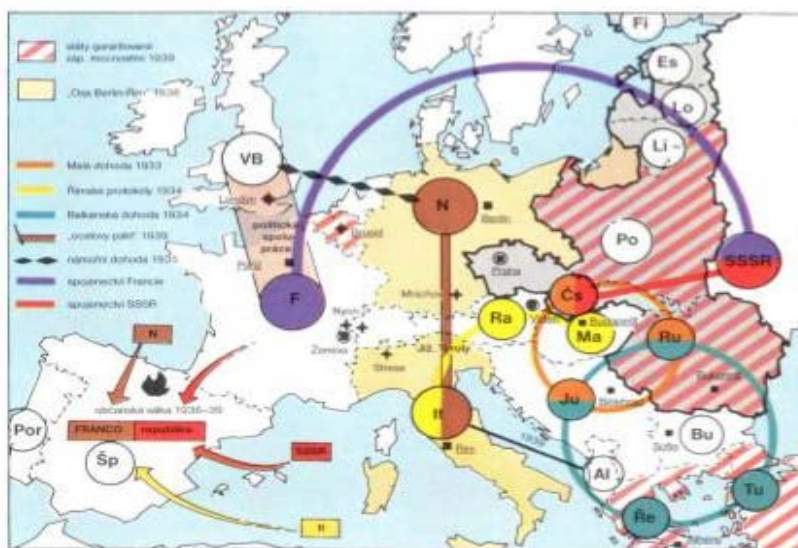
státy garantované záp. mocnostmi 1939
„Osa Berlín-Řím" 1936
Malá dohoda 1933
Římské protokoly 1934
Balkánská dohoda 1934
„ocelový pakt" 1939
námořní dohoda 1935
spojenectví Francie
spojenectví SSSR

Fi
Es
Lo
Li
VB
N
Po
SSSR
Londýn
politika appeasementu
Brusel
Berlín
Paříž
F
Praha
Čs
Mnichov
Ra
Vídeň
Ma
Budapešť
Ru
Zemmo
Alt. Tyroly
Stresa
Bukurešť
It
Ju
Bělehrad
Bu
Sofie
Řím
N
občanská válka 1936–39
Por
FRANCO
republika
Šp
SSSR
It
Al
Tu
Ře